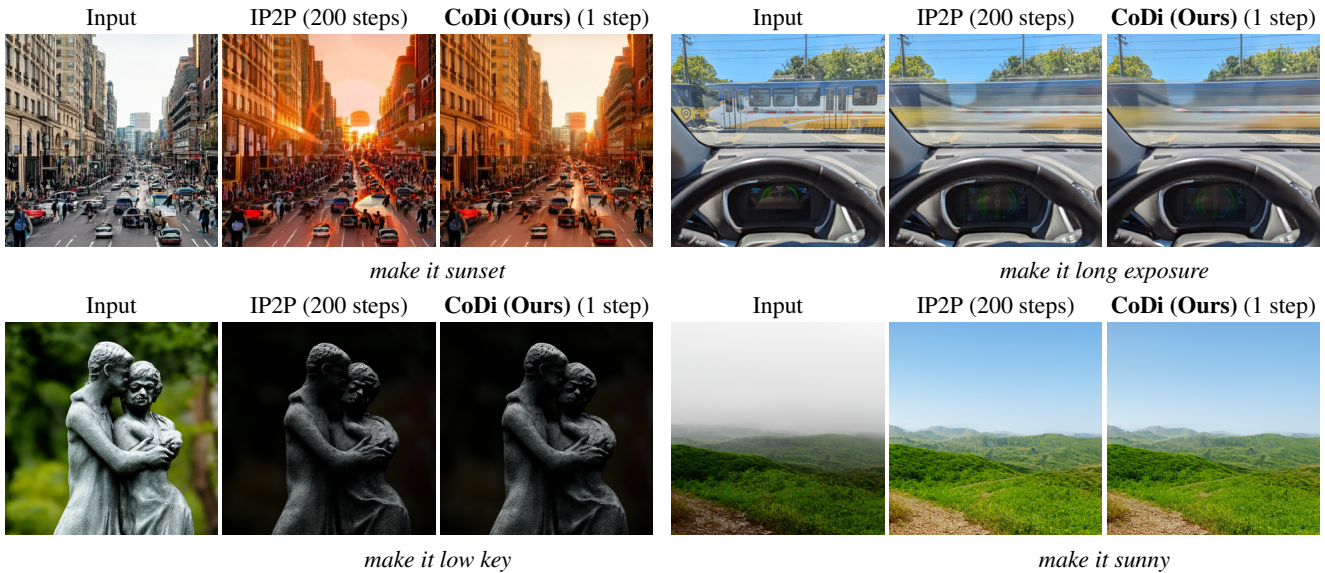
Input IP2P (200 steps) **CoDi (Ours)** (1 step)

*make it sunset*

Input IP2P (200 steps) **CoDi (Ours)** (1 step)

*make it long exposure*

Input IP2P (200 steps) **CoDi (Ours)** (1 step)

*make it low key*

Input IP2P (200 steps) **CoDi (Ours)** (1 step)

*make it sunny*